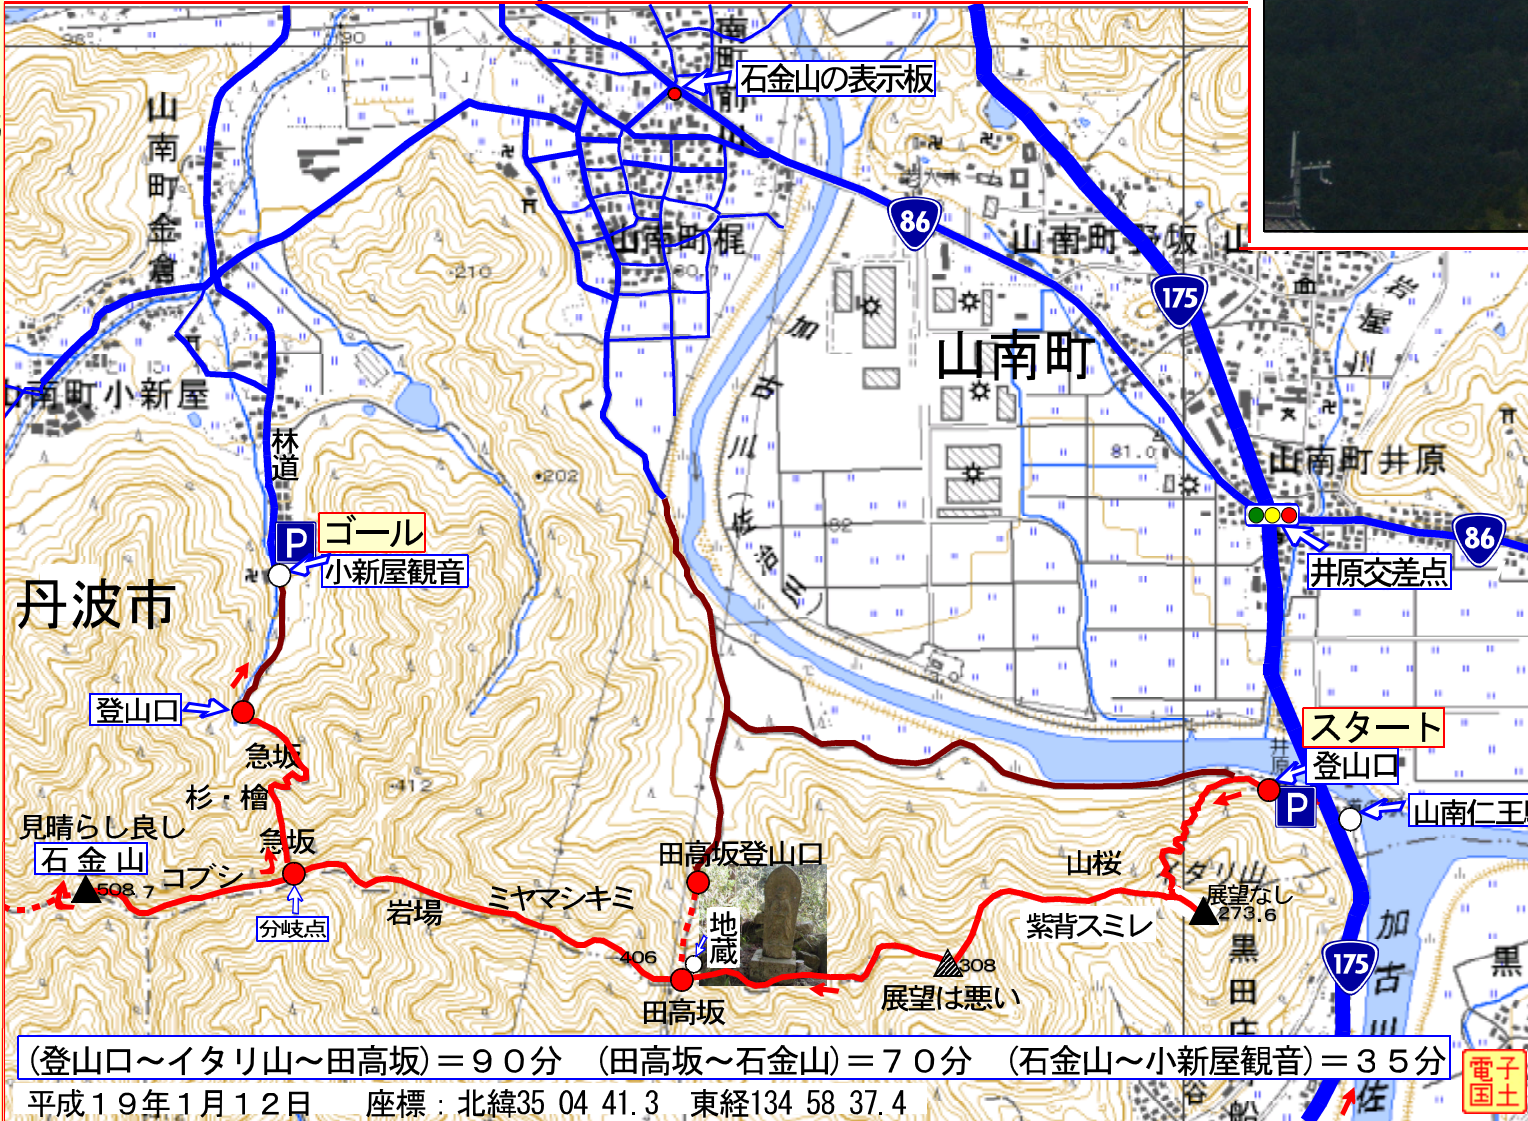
石金山の表示板

山南町金倉

山南町梶

山南町谷坂

86

175

山南町

加古川（佐治川）

山南町小新屋

林道

山南町井原

ゴール

小新屋観音

井原交差点

86

丹波市

登山口

急坂

杉・檜

見晴らし良し

石金山

508.7

コブシ

急坂

分岐点

岩場

ミヤマシキミ

田高坂登山口

地蔵

406

田高坂

308

展望は悪い

紫背スミレ

山桜

イタリ山

展望なし

273.6

スタート

登山口

山南仁王

175

黒田庄

加古川

(登山口～イタリ山～田高坂)＝９０分　(田高坂～石金山)＝７０分　(石金山～小新屋観音)＝３５分

平成１９年１月１２日　　座標：北緯35 04 41.3　東経134 58 37.4

電子国土